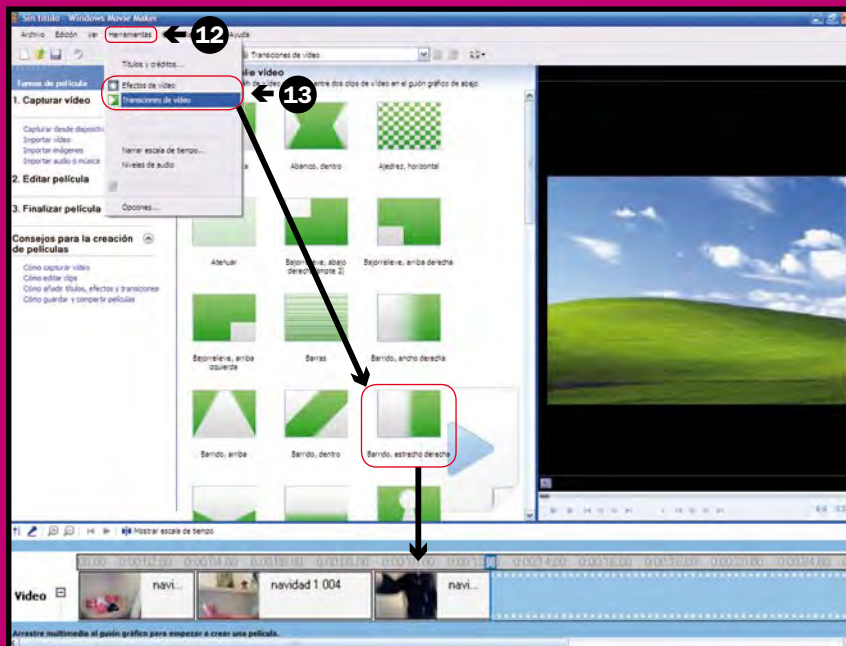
Sin título - Windows Movie Maker

Archivo Edición Ver Herramientas Ayuda

12

Transiciones de vídeo

Títulos y créditos...

Efectos de vídeo

Transiciones de vídeo

13

Narrar escala de tiempo...

Niveles de audio

Opciones...

Tareas de película

1. Capturar vídeo

Capturar desde dispositi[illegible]

Importar vídeo

Importar imágenes

Importar audio o música

2. Editar película

3. Finalizar película

Consejos para la creación de películas

Cómo capturar vídeo

Cómo editar clips

Cómo añadir títulos, efectos y transiciones

Cómo guardar y compartir películas

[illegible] de vídeo

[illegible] entre dos clips de vídeo en el guión gráfico de abajo.

Abanico, dentro

Ajedrez, horizontal

Atenuar

Bajorrelieve, abajo derecha (parte 2)

Bajorrelieve, arriba derecha

Bajorrelieve, arriba izquierda

Barras

Barrido, ancho derecha

Barrido, arriba

Barrido, dentro

Barrido, estrecho derecha

Mostrar escala de tiempo

Vídeo

navi...

navidad 1 004

navi...

Arrastre multimedia al guión gráfico para empezar a crear una película.